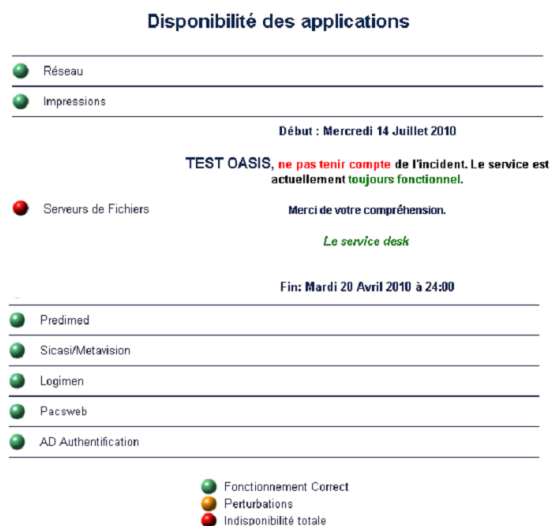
Disponibilité des applications

Réseau

Impressions

Début : Mercredi 14 Juillet 2010

TEST OASIS, ne pas tenir compte de l'incident. Le service est actuellement toujours fonctionnel.

Serveurs de Fichiers

Merci de votre compréhension.

Le service desk

Fin: Mardi 20 Avril 2010 à 24:00

Predimed

Sicasi/Metavision

Logimen

Pacsweb

AD Authentification

Fonctionnement Correct
Perturbations
Indisponibilité totale